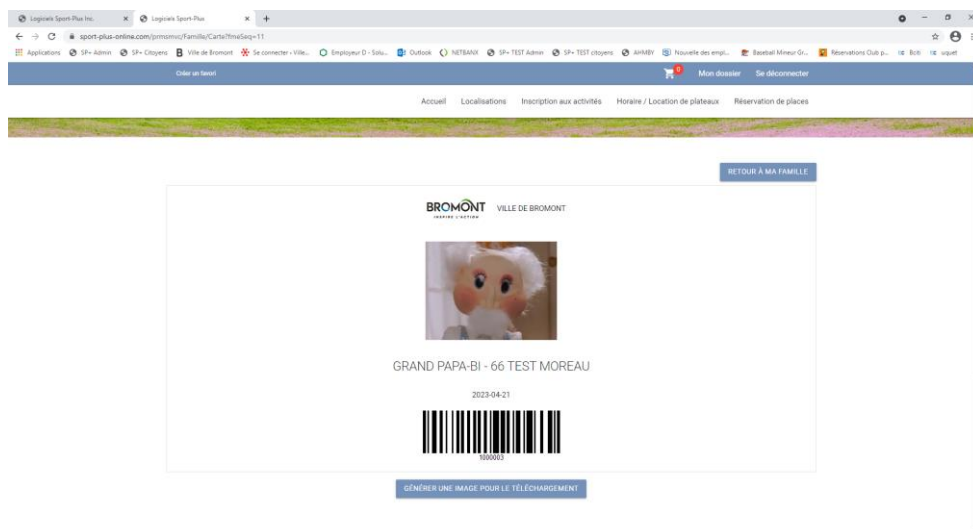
Logiciels Sport-Plus Inc. × Logiciels Sport-Plus × +

sport-plus-online.com/prmomvc/Famille/Carte?fmeSeq=11

Applications SP+ Admin SP+ Citoyens Ville de Bromont Se connecter - Ville... Employeur D - Solu... Outlook NETBANX SP+ TEST Admin SP+ TEST citoyens AHMBY Nouvelle des empl... Baseball Mineur Gr... Réservations Club p... Bcbi uquet

Créer un favori

0 Mon dossier Se déconnecter

Accueil Localisations Inscription aux activités Horaire / Location de plateaux Réservation de places

RETOUR À MA FAMILLE

BROMONT INSPIRE L'ACTION VILLE DE BROMONT

GRAND PAPA-BI - 66 TEST MOREAU

2023-04-21

1000003

GÉNÉRER UNE IMAGE POUR LE TÉLÉCHARGEMENT